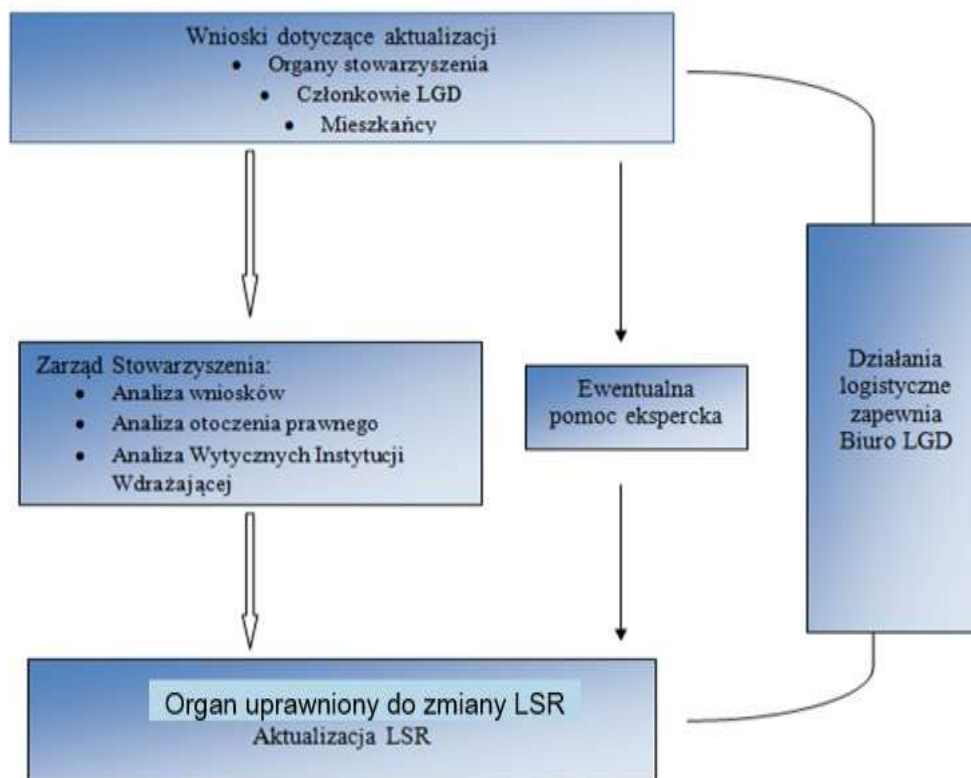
Wnioski dotyczące aktualizacji
• Organy stowarzyszenia
• Członkowie LGD
• Mieszkańcy

Zarząd Stowarzyszenia:
• Analiza wniosków
• Analiza otoczenia prawnego
• Analiza Wytycznych Instytucji Wdrażającej

Ewentualna pomoc ekspercka

Działania logistyczne zapewnia Biuro LGD

Organ uprawniony do zmiany LSR
Aktualizacja LSR